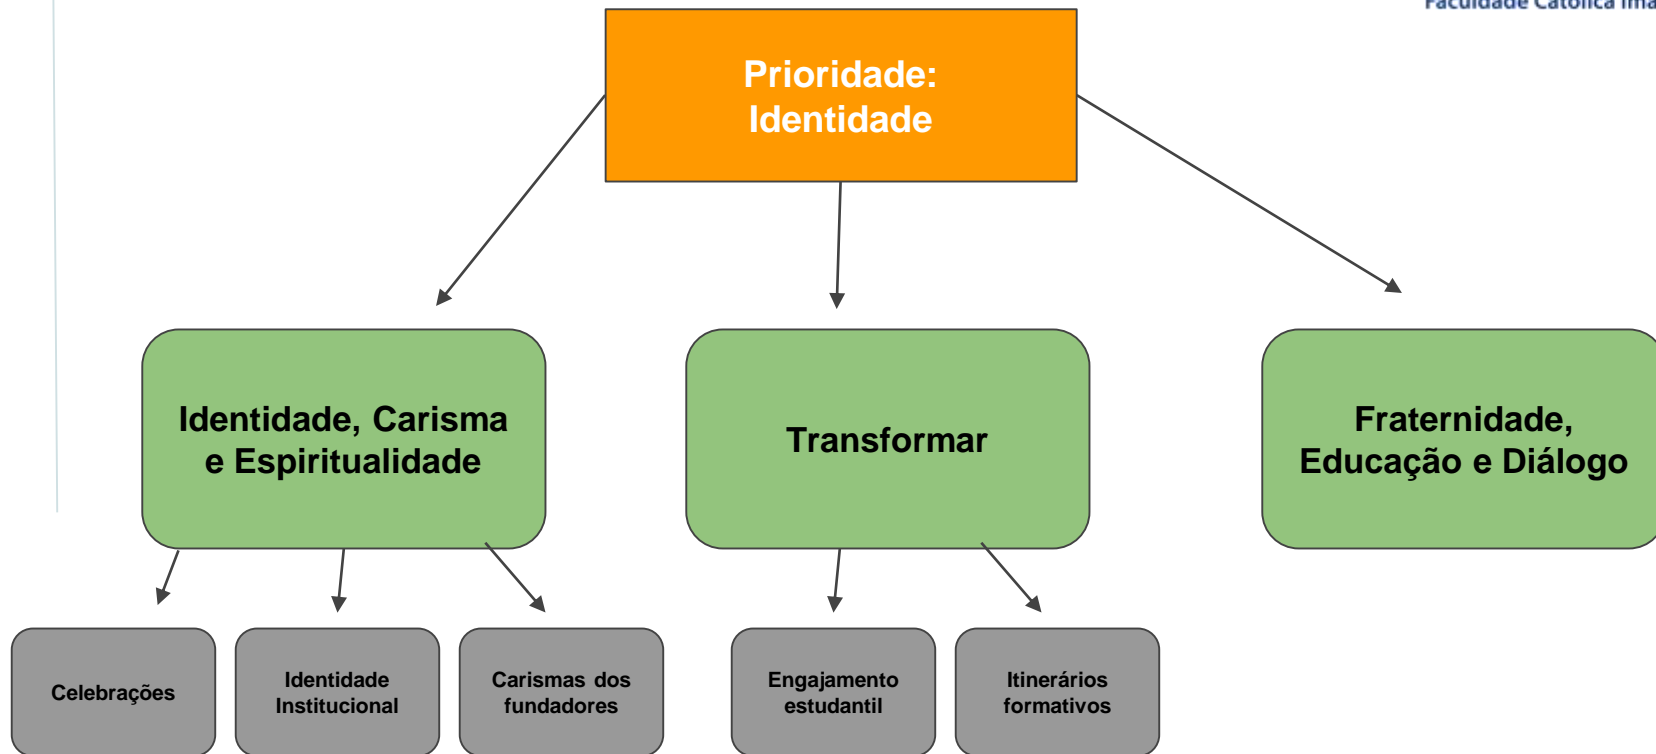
Faculdade Católica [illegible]

Prioridade: Identidade

Identidade, Carisma e Espiritualidade

Transformar

Fraternidade, Educação e Diálogo

Celebrações

Identidade Institucional

Carismas dos fundadores

Engajamento estudantil

Itinerários formativos